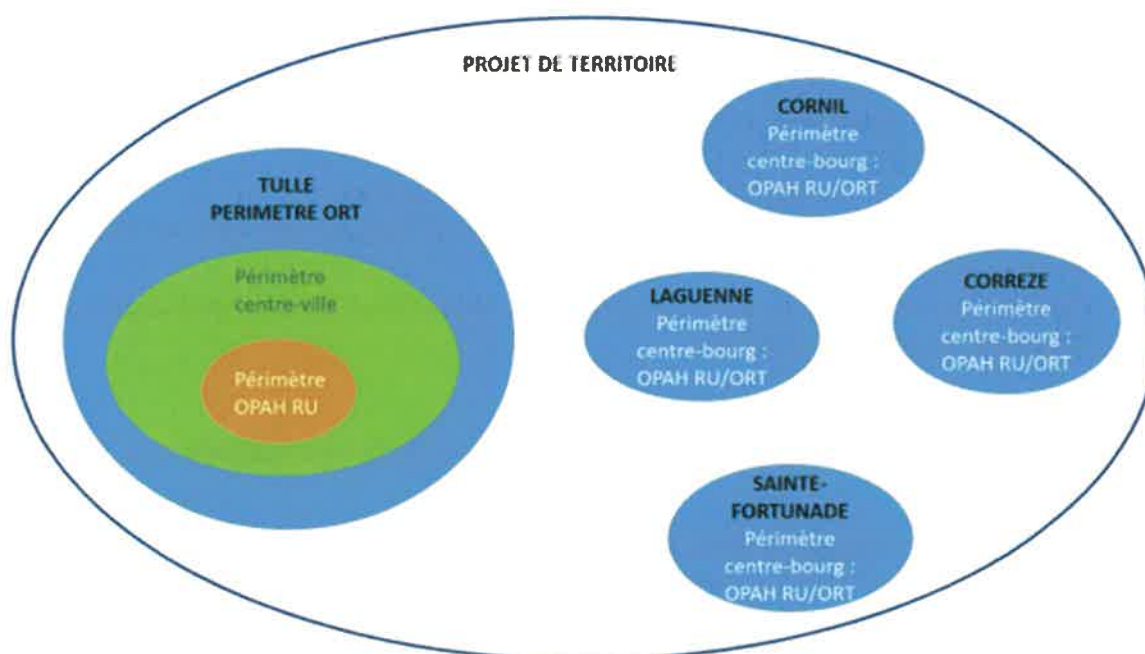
PROJET DE TERRITOIRE

CORNIL
Périmètre centre-bourg : OPAH RU/ORT

TULLE
PERIMETRE ORT

Périmètre centre-ville

Périmètre OPAH RU

LAGUENNE
Périmètre centre-bourg : OPAH RU/ORT

CORREZE
Périmètre centre-bourg : OPAH RU/ORT

SAINTE-FORTUNADE
Périmètre centre-bourg : OPAH RU/ORT